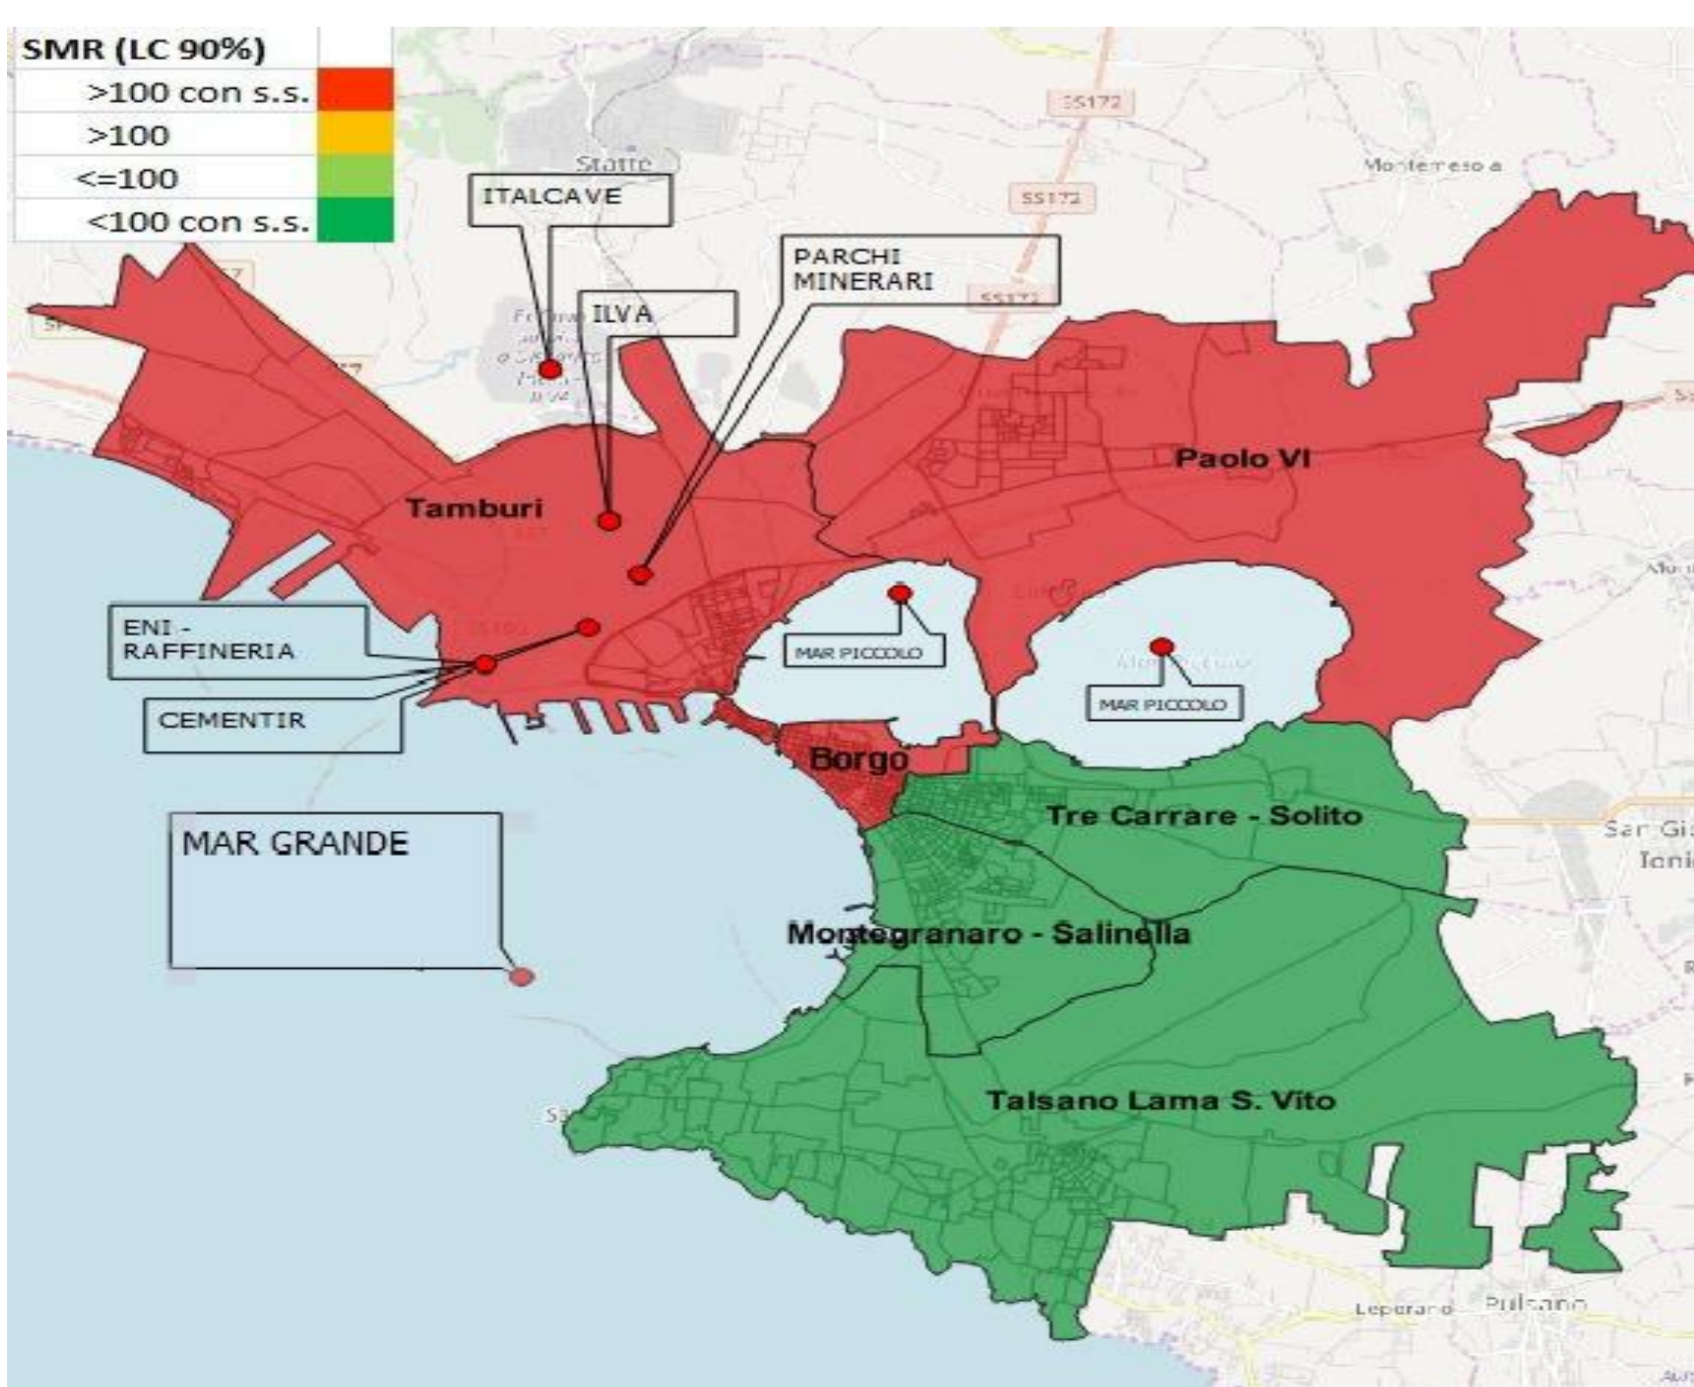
| SMR (LC 90%) | |
|---|---|
| >100 con s.s. | |
| >100 | |
| <=100 | |
| <100 con s.s. | |

Statte

SS172

SS172

SS172

Montemesola

ITALCAVE

PARCHI MINERARI

ILVA

Paolo VI

Tamburi

ENI - RAFFINERIA

CEMENTIR

MAR PICCOLO

MAR PICCOLO

Borgo

Tre Carrare - Solito

San Giorgio Ionico

MAR GRANDE

Montegranaro - Salinella

Talsano Lama S. Vito

Leporano

Pulsano